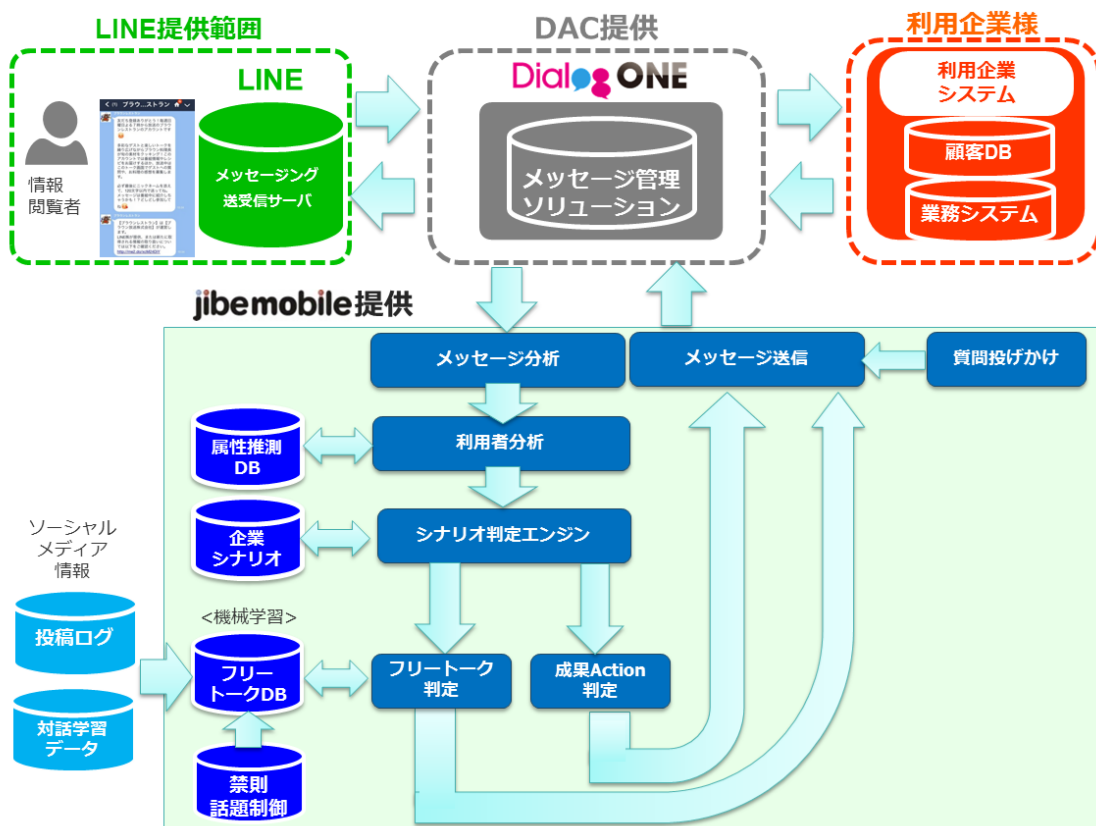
LINE提供範囲

LINE

情報
閲覧者

ブラウ...ストラン

メッセージング
送受信サーバ

DAC提供

Dialog ONE

メッセージ管理
ソリューション

利用企業様

利用企業
システム

顧客DB

業務システム

jibemobile提供

メッセージ分析

メッセージ送信

質問投げかけ

属性推測
DB

利用者分析

企業
シナリオ

シナリオ判定エンジン

ソーシャル
メディア
情報

投稿ログ

対話学習
データ

<機械学習>

フリー
トークDB

フリートーク
判定

成果Action
判定

禁則
話題制御